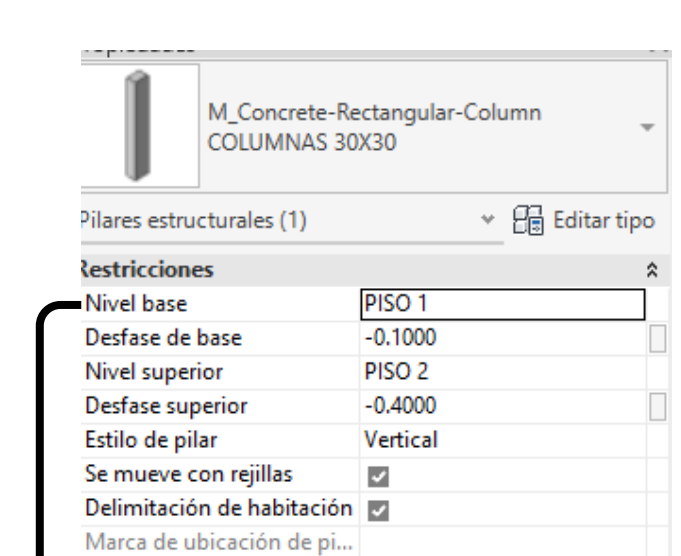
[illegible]

M_Concrete-Rectangular-Column
COLUMNAS 30X30

Pilares estructurales (1)
Editar tipo

Restricciones

| Nivel base | PISO 1 |
|---|---|
| Desfase de base | -0.1000 |
| Nivel superior | PISO 2 |
| Desfase superior | -0.4000 |
| Estilo de pilar | Vertical |
| Se mueve con rejillas | ✓ |
| Delimitación de habitación | ✓ |
| Marca de ubicación de pi... | |